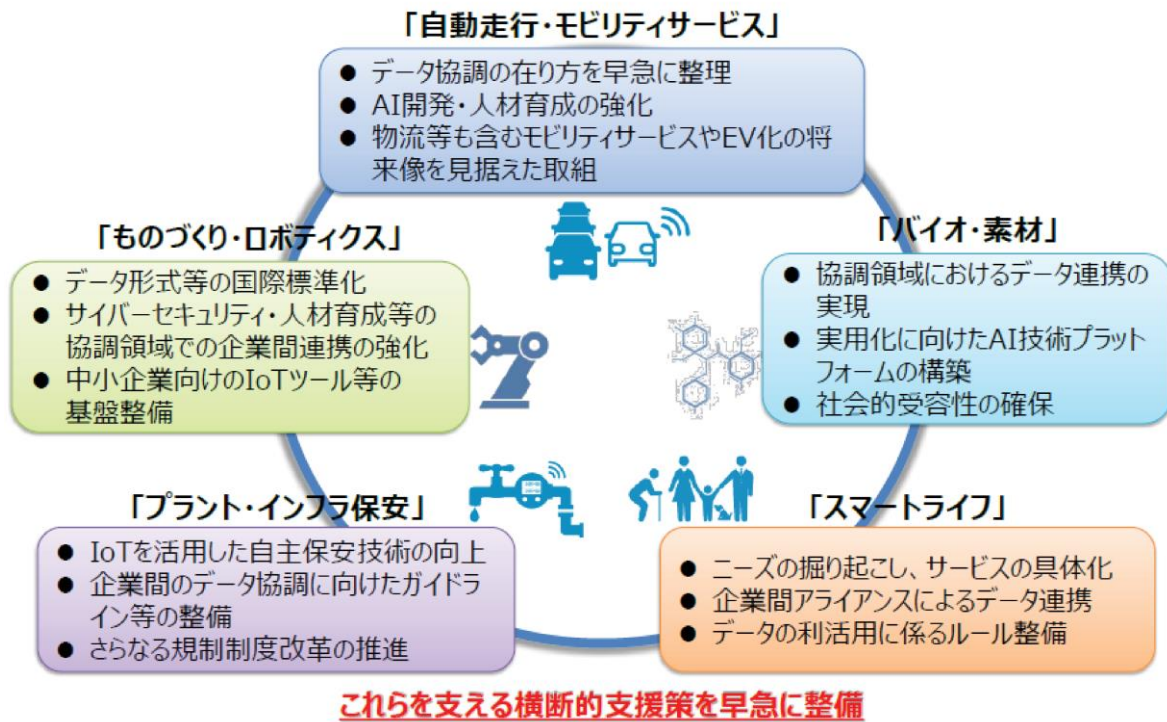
「自動走行・モビリティサービス」

● データ協調の在り方を早急に整理
● AI開発・人材育成の強化
● 物流等も含むモビリティサービスやEV化の将来像を見据えた取組

「ものづくり・ロボティクス」

● データ形式等の国際標準化
● サイバーセキュリティ・人材育成等の協調領域での企業間連携の強化
● 中小企業向けのIoTツール等の基盤整備

「バイオ・素材」

● 協調領域におけるデータ連携の実現
● 実用化に向けたAI技術プラットフォームの構築
● 社会的受容性の確保

「プラント・インフラ保安」

● IoTを活用した自主保安技術の向上
● 企業間のデータ協調に向けたガイドライン等の整備
● さらなる規制制度改革の推進

「スマートライフ」

● ニーズの掘り起こし、サービスの具体化
● 企業間アライアンスによるデータ連携
● データの利活用に係るルール整備

これらを支える横断的支援策を早急に整備